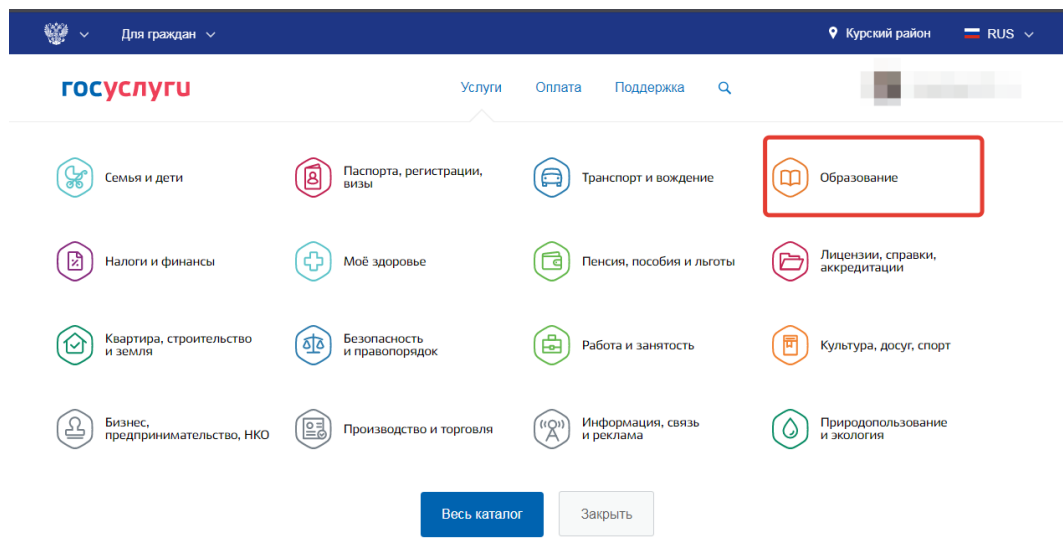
Для граждан

Курский район

RUS

госуслуги

Услуги

Оплата

Поддержка

Семья и дети

Паспорта, регистрации, визы

Транспорт и вождение

Образование

Налоги и финансы

Моё здоровье

Пенсия, пособия и льготы

Лицензии, справки, аккредитации

Квартира, строительство и земля

Безопасность и правопорядок

Работа и занятость

Культура, досуг, спорт

Бизнес, предпринимательство, НКО

Производство и торговля

Информация, связь и реклама

Природопользование и экология

Весь каталог

Закрыть